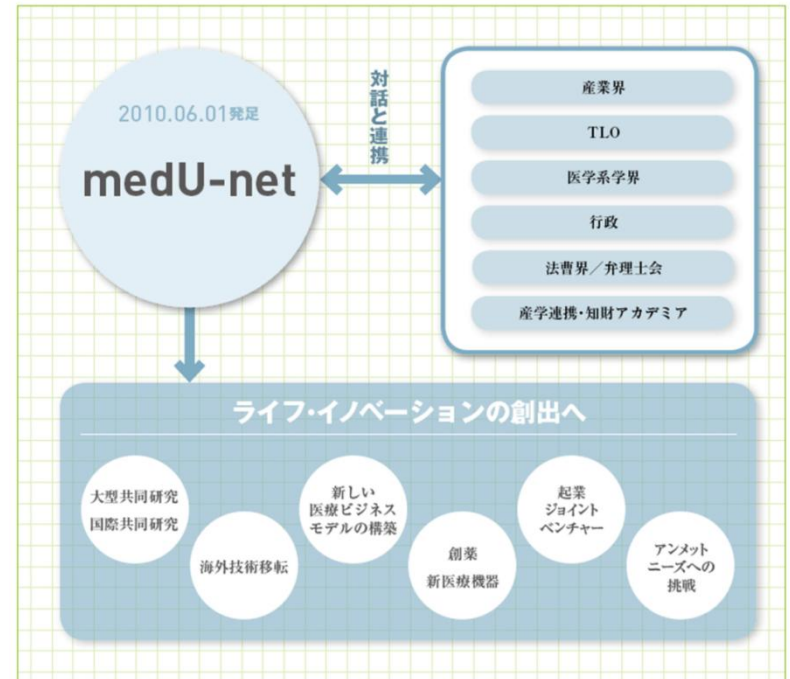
2010.06.01発足

medU-net

対話と連携

産業界

TLO

医学系学界

行政

法曹界／弁理士会

産学連携・知財アカデミア

ライフ・イノベーションの創出へ

大型共同研究
国際共同研究

海外技術移転

新しい
医療ビジネス
モデルの構築

創薬
新医療機器

起業
ジョイント
ベンチャー

アンメット
ニーズへの
挑戦